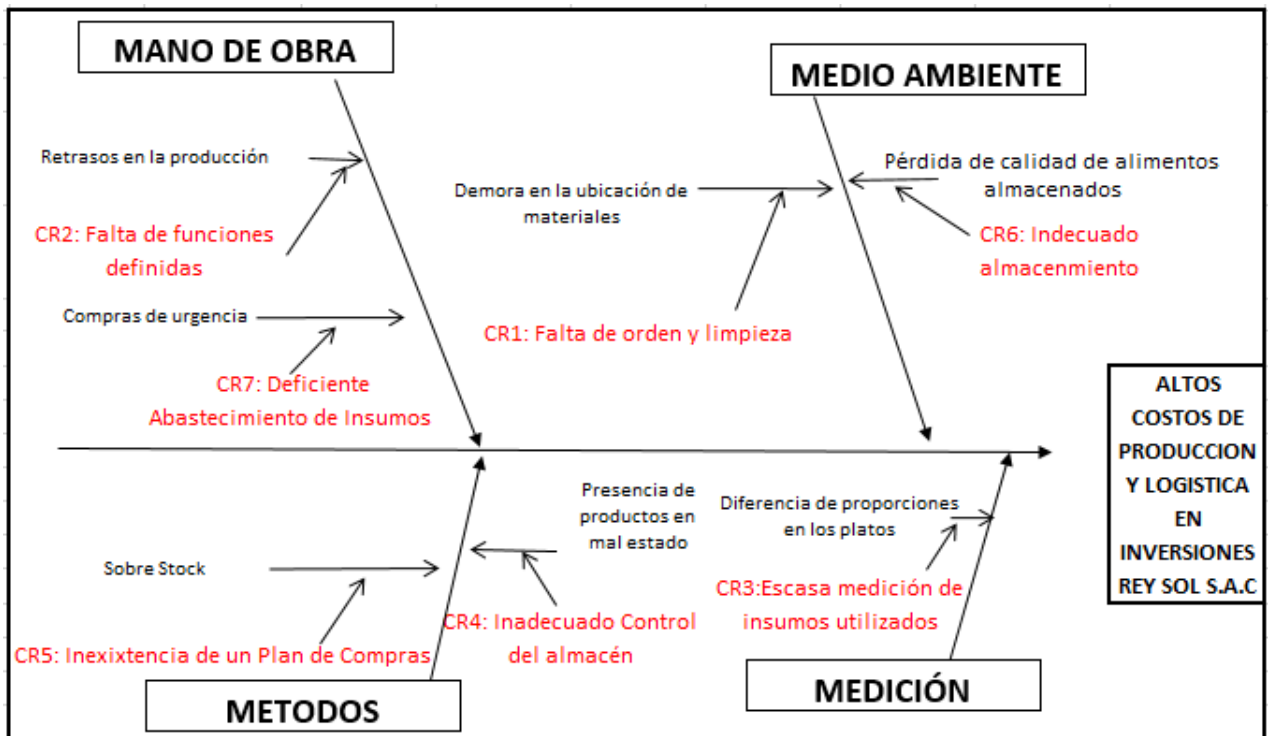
MANO DE OBRA

MEDIO AMBIENTE

Retrasos en la producción

CR2: Falta de funciones definidas

Compras de urgencia

CR7: Deficiente Abastecimiento de Insumos

Demora en la ubicación de materiales

CR1: Falta de orden y limpieza

Pérdida de calidad de alimentos almacenados

CR6: Indecuado almacenmiento

ALTOS COSTOS DE PRODUCCION Y LOGISTICA EN INVERSIONES REY SOL S.A.C

Sobre Stock

CR5: Inexixtencia de un Plan de Compras

Presencia de productos en mal estado

CR4: Inadecuado Control del almacén

Diferencia de proporciones en los platos

CR3:Escasa medición de insumos utilizados

METODOS

MEDICIÓN